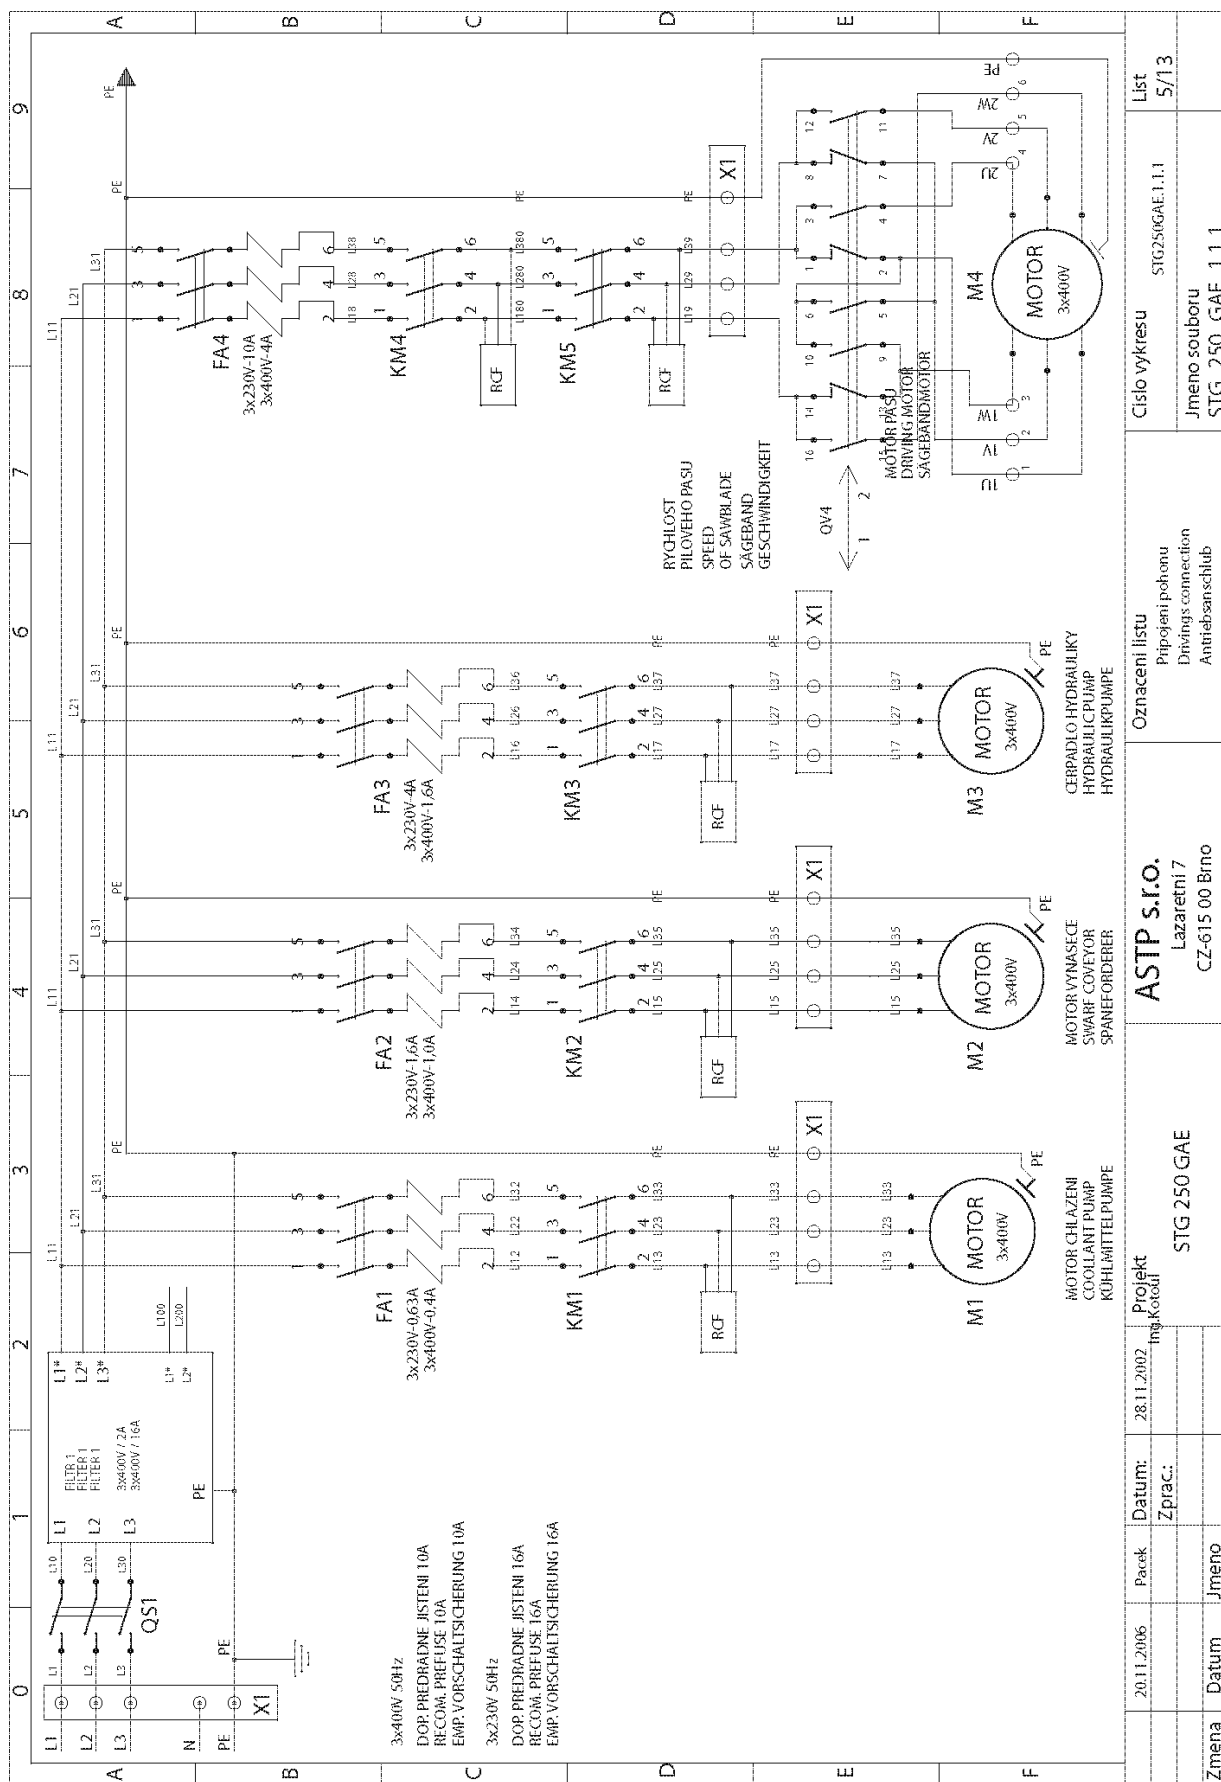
0 1 2 3 4 5 6 7 8 9

A B C D E F

L1 L2 L3 N PE X1

L1 L2 L3 QS1 L10 L20 L30 PE

L1 L2 L3 FILTR 1 FILTER 1 FILTER 1 3x400V / 2A 3x400V / 16A PE L1* L2* L3* L1* L2* L100 L200

3x400V 50Hz
DOP. PREDRADNE JISTENI 10A
RECOM. PREFUSE 10A
EMP. VORSCHALTSICHERUNG 10A

3x230V 50Hz
DOP. PREDRADNE JISTENI 16A
RECOM. PREFUSE 16A
EMP. VORSCHALTSICHERUNG 16A

L11 L21 L31 PE

FA1 3x230V-0,63A 3x400V-0,4A
KM1 RCF
M1 MOTOR 3x400V
MOTOR CHLAZENI
COOLLANT PUMP
KÜHLMITTELPUMPE

FA2 3x230V-1,6A 3x400V-1,0A
KM2 RCF
M2 MOTOR 3x400V
MOTOR VYNASECE
SWARF COVEYOR
SPANEFORDERER

FA3 3x230V-4A 3x400V-1,6A
KM3 RCF
M3 MOTOR 3x400V
CERPADLO HYDRAULIKY
HYDRAULICPUMP
HYDRAULIKPUMPE

FA4 3x230V-10A 3x400V-4A
KM4 RCF
KM5 RCF
RYCHLOST PILOVEHO PASU
SPEED OF SAWBLADE
SÄGEBAND GESCHWINDIGKEIT
QV4 1 2
MOTOR PASU
DRIVING MOTOR
SÄGEBANDMOTOR
M4 MOTOR 3x400V
1U 1V 1W 2U 2V 2W PE

L12 L22 L32 L13 L23 L33 L14 L24 L34 L15 L25 L35 L16 L26 L36 L17 L27 L37 L18 L28 L38 L180 L280 L380 L19 L29 L39

X1 X1 X1 X1

20.11.2006 | Pacek | Datum: | 28.11.2002 | Projekt
Zmena | Datum | Jmeno | Zprac.: Ing.Kotol
STG 250 GAE

ASTP s.r.o.
Lazaretni 7
CZ-615 00 Brno

Oznaceni listu
Pripojeni pohonu
Drivings connection
Antriebsanschlub

Cislo vykresu STG250GAE.1.1.1
Jmeno souboru STG_250_GAE_1.1.1

List 5/13